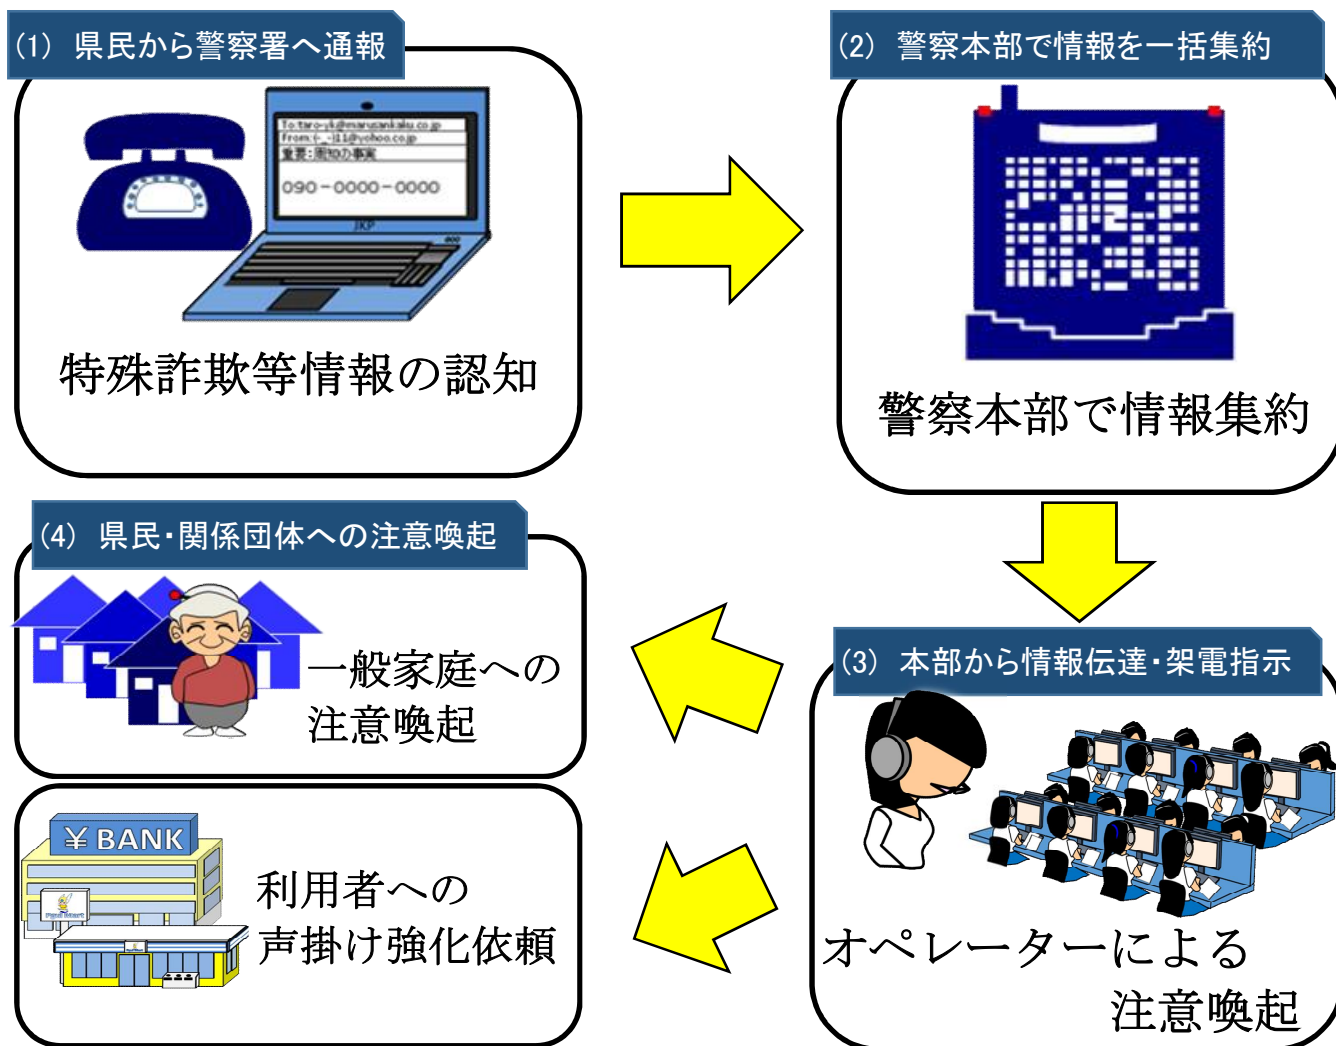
(1) 県民から警察署へ通報

To:taro-yk@marusankaku.co.jp
From:・_・11@yohoo.co.jp
重要:御知の事実
090－0000－0000

特殊詐欺等情報の認知

(2) 警察本部で情報を一括集約

警察本部で情報集約

(3) 本部から情報伝達・架電指示

オペレーターによる注意喚起

(4) 県民・関係団体への注意喚起

一般家庭への注意喚起

¥ BANK

利用者への声掛け強化依頼